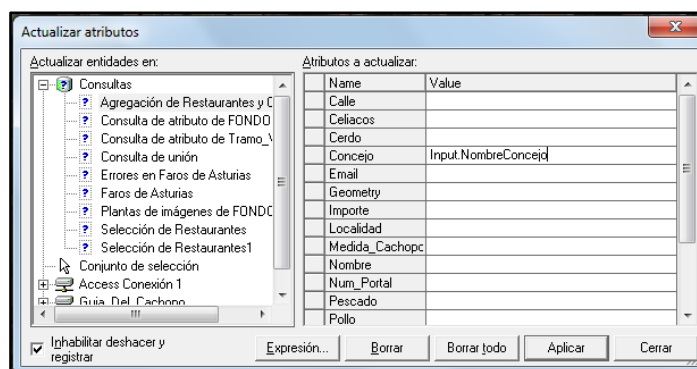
Actualizar atributos

Actualizar entidades en:

Consultas
Agregación de Restaurantes y C
Consulta de atributo de FONDO
Consulta de atributo de Tramo_V
Consulta de unión
Errores en Faros de Asturias
Faros de Asturias
Plantas de imágenes de FONDO
Selección de Restaurantes
Selección de Restaurantes1
Conjunto de selección
Access Conexión 1
Guia_Del_Cachopo

Atributos a actualizar:

| Name | Value |
|---|---|
| Calle | |
| Celiacos | |
| Cerdo | |
| Concejo | Input.NombreConcejo |
| Email | |
| Geometry | |
| Importe | |
| Localidad | |
| Medida_Cachopo | |
| Nombre | |
| Num_Portal | |
| Pescado | |
| Pollo | |

Inhabilitar deshacer y registrar

Expresión... Borrar Borrar todo Aplicar Cerrar